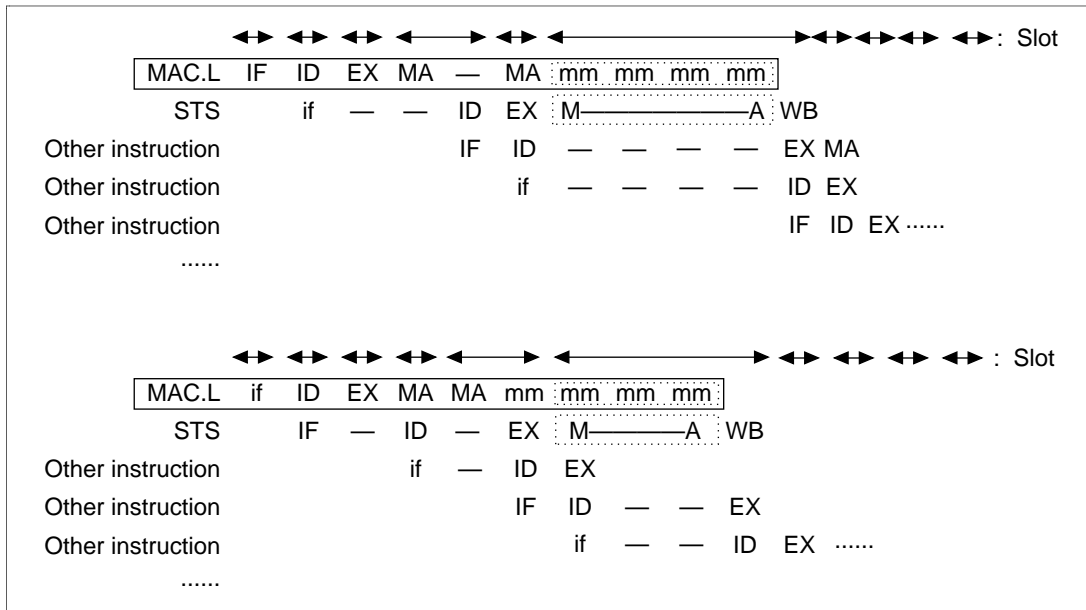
: Slot

| MAC.L | IF | ID | EX | MA | — | MA | mm | mm | mm | mm | | | |
|---|---|---|---|---|---|---|---|---|---|---|---|---|---|
| STS | | if | — | — | ID | EX | M | | | A | WB | | |
| Other instruction | | | | | IF | ID | — | — | — | — | EX | MA | |
| Other instruction | | | | | | if | — | — | — | — | ID | EX | |
| Other instruction | | | | | | | | | | | IF | ID | EX ...... |

......

: Slot

| MAC.L | if | ID | EX | MA | MA | mm | mm | mm | mm | | |
|---|---|---|---|---|---|---|---|---|---|---|---|
| STS | | IF | — | ID | — | EX | M | | A | WB | |
| Other instruction | | | | if | — | ID | EX | | | | |
| Other instruction | | | | | | IF | ID | — | — | EX | |
| Other instruction | | | | | | | if | — | — | ID | EX ...... |

......